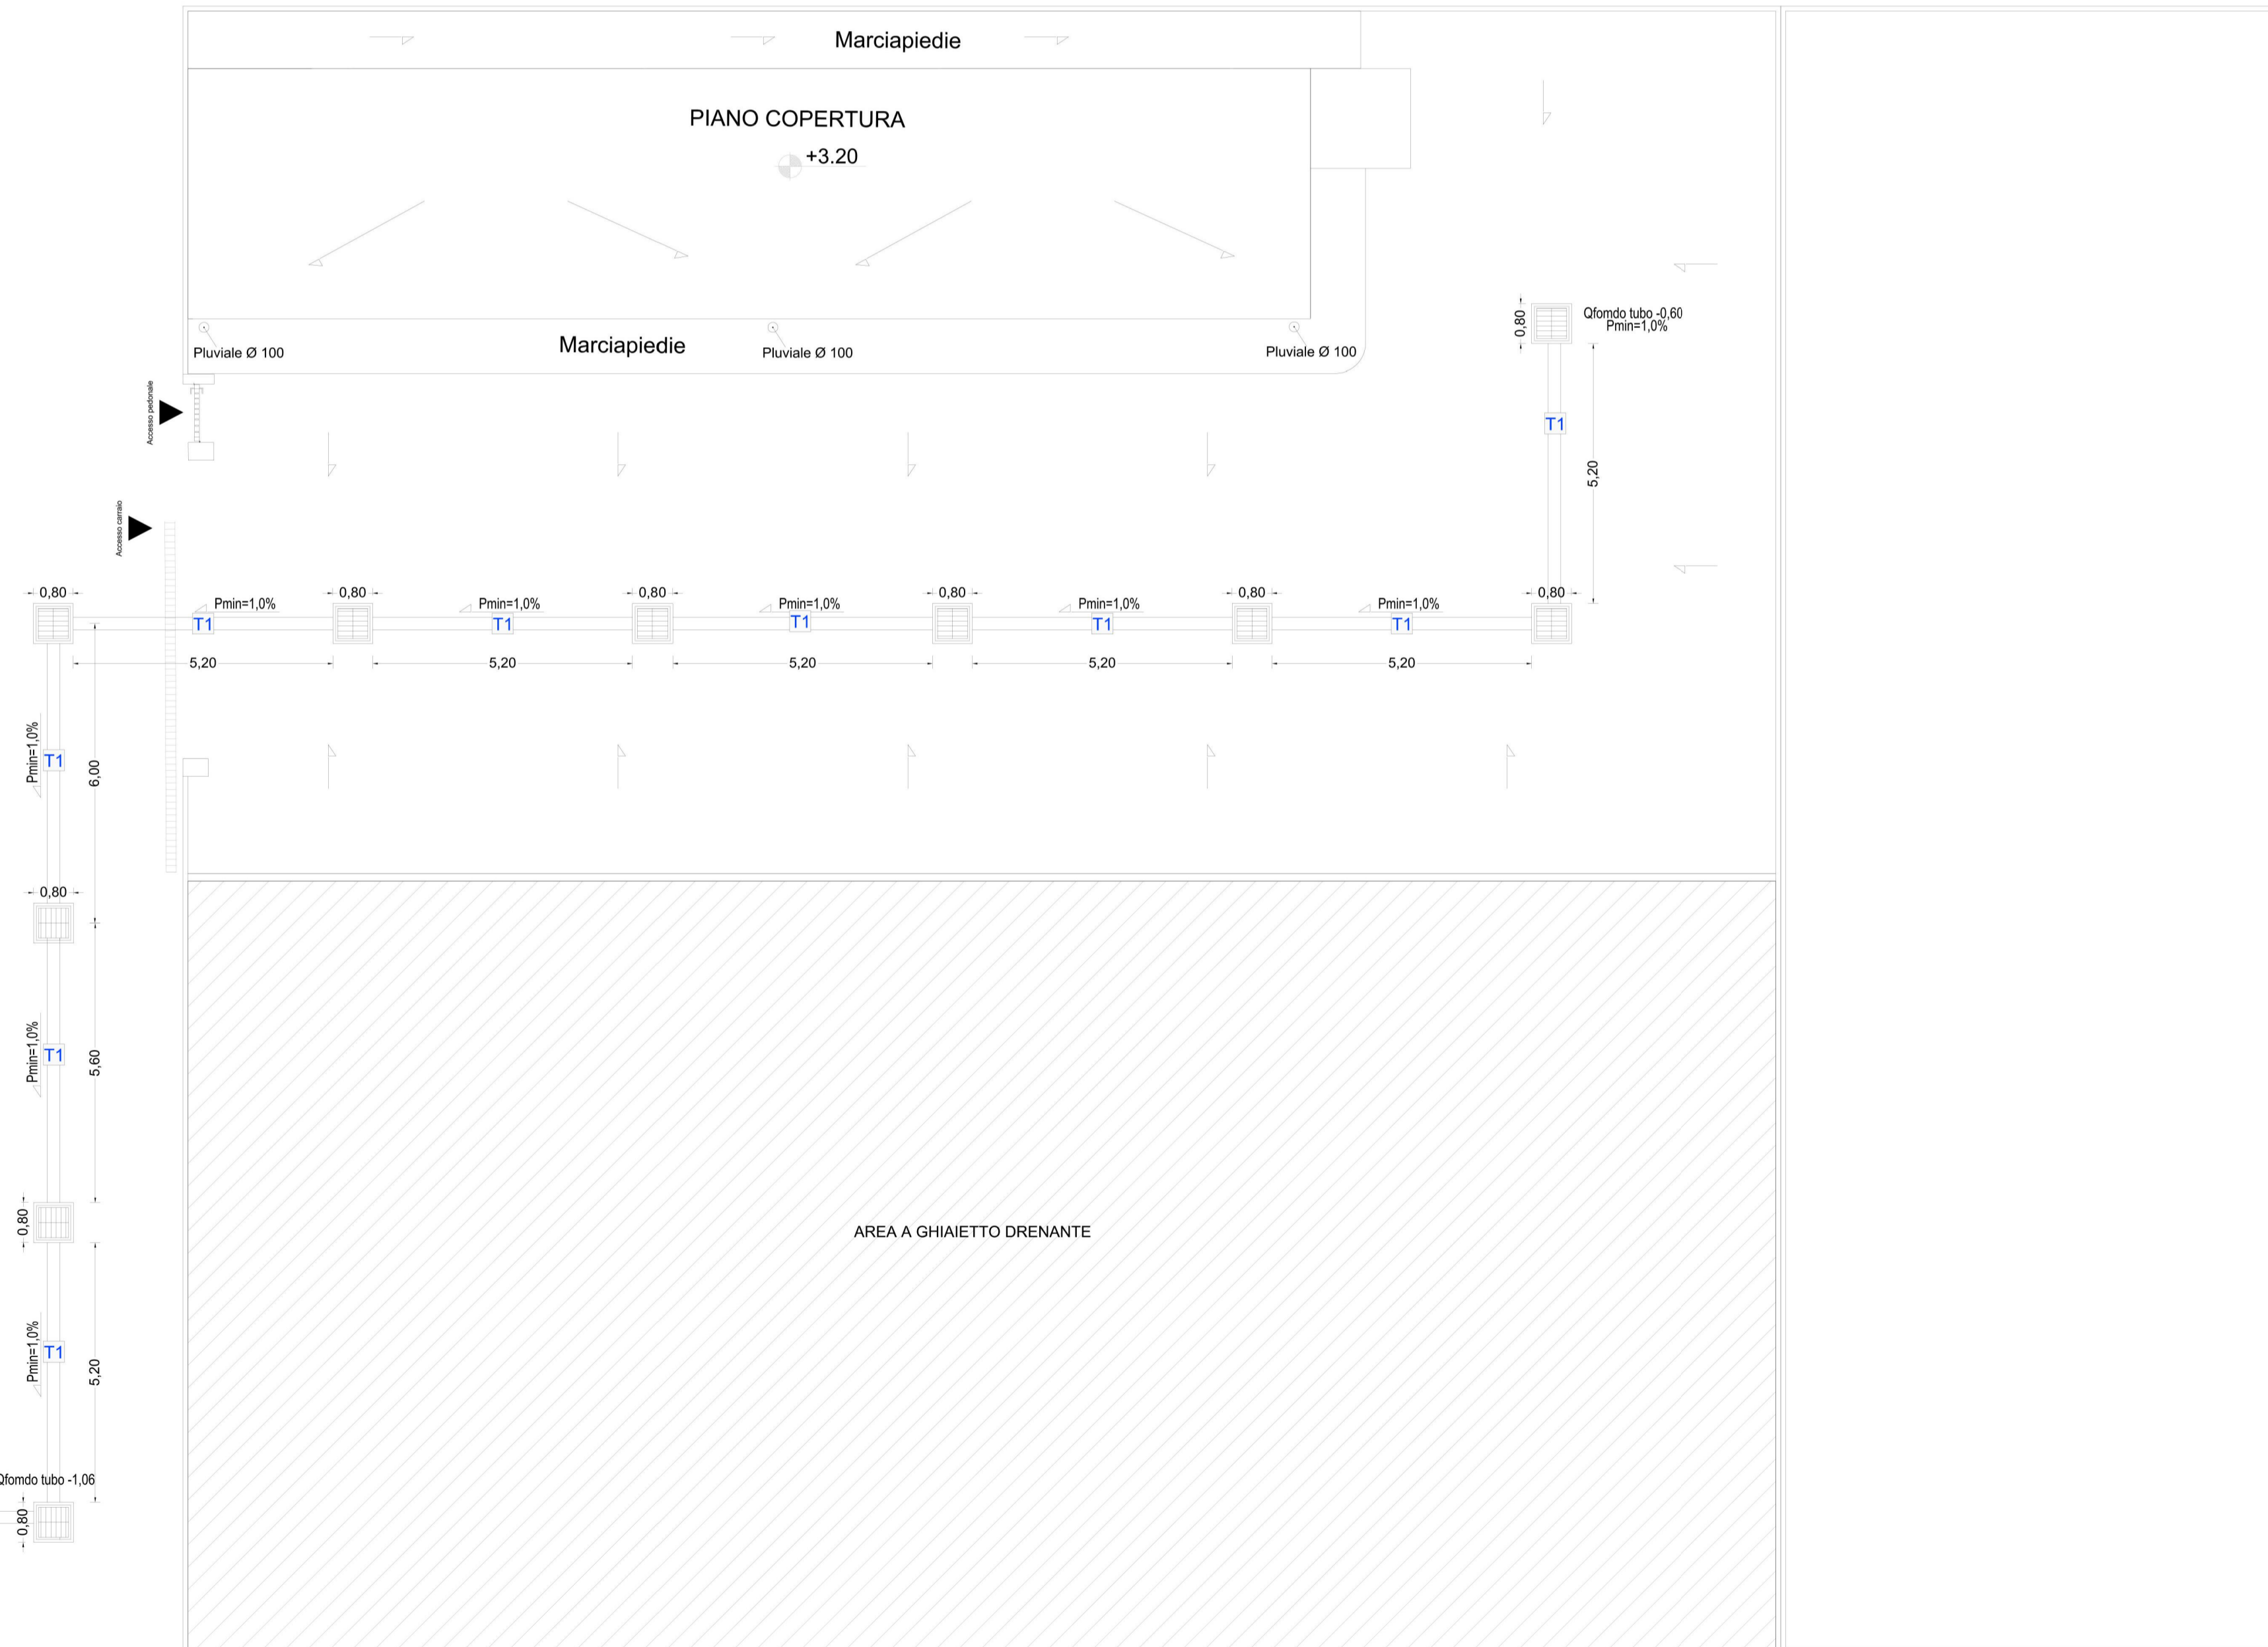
Marciapiedie

PIANO COPERTURA

+3.20

Marciapiedie

Pluviale Ø 100

Pluviale Ø 100

Pluviale Ø 100

Accesso pedonale

Accesso carraio

0,80

Qfomdo tubo -0,60
Pmin=1,0%

T1

5,20

0,80 Pmin=1,0% 0,80 Pmin=1,0% 0,80 Pmin=1,0% 0,80 Pmin=1,0% 0,80 Pmin=1,0% 0,80

T1 T1 T1 T1 T1

5,20 5,20 5,20 5,20 5,20

Pmin=1,0%

T1

6,00

0,80

Pmin=1,0%

T1

5,60

0,80

Pmin=1,0%

T1

5,20

Qfomdo tubo -1,06

0,80

AREA A GHIAIETTO DRENANTE